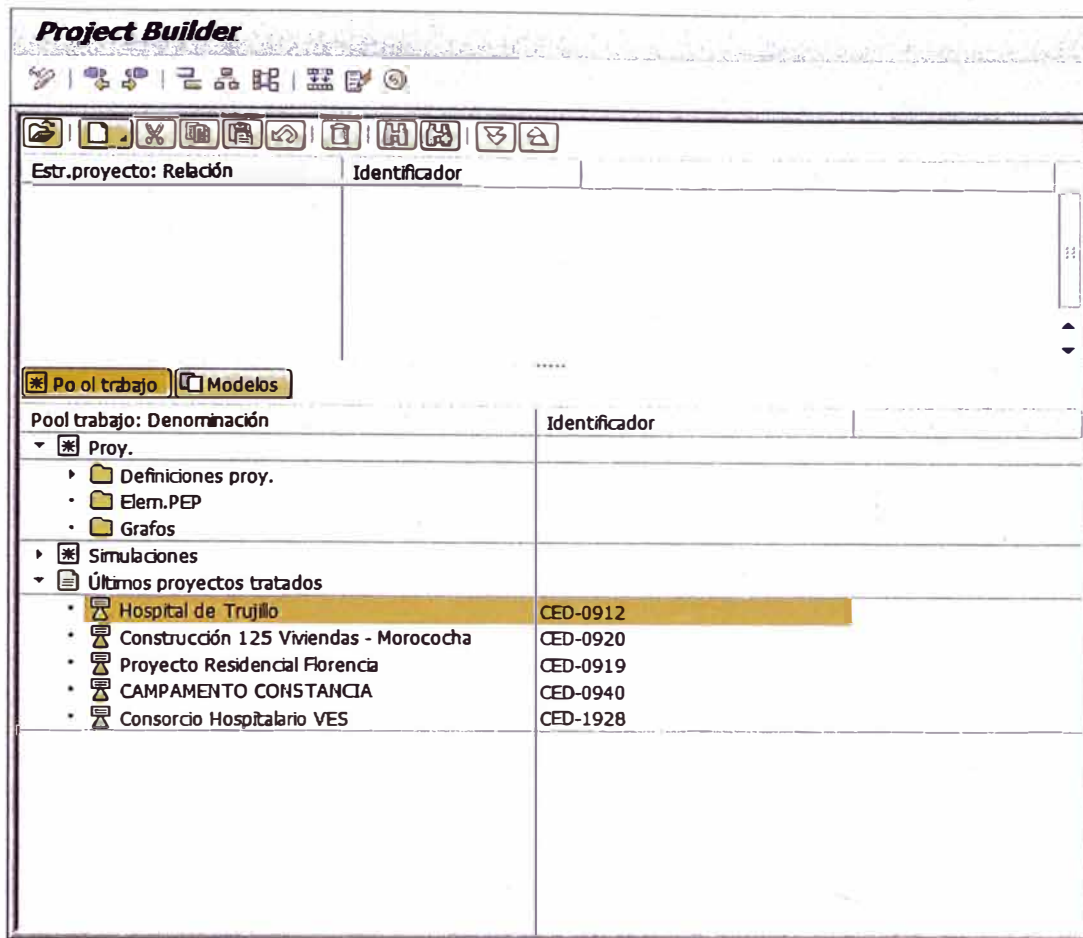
Project Builder

| Estr.proyecto: Relación | Identificador | |
|---|---|---|

Po ol trabajo Modelos

| Pool trabajo: Denominación | Identificador | |
|---|---|---|
| Proy. | | |
| Definiciones proy. | | |
| Elem.PEP | | |
| Grafos | | |
| Simulaciones | | |
| Últimos proyectos tratados | | |
| Hospital de Trujillo | CED-0912 | |
| Construcción 125 Viviendas - Morococha | CED-0920 | |
| Proyecto Residencial Florencia | CED-0919 | |
| CAMPAMENTO CONSTANCIA | CED-0940 | |
| Consorcio Hospitalario VES | CED-1928 | |